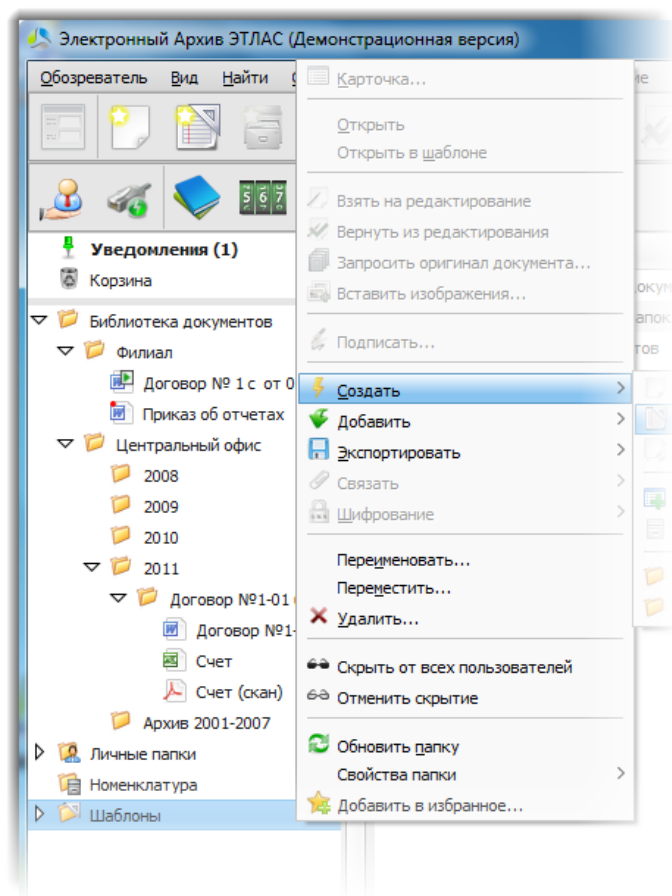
Электронный Архив ЭТЛАС (Демонстрационная версия)

Обозреватель Вид Найти

Уведомления (1)
Корзина
Библиотека документов
Филиал
Договор № 1 с от 0
Приказ об отчетах
Центральный офис
2008
2009
2010
2011
Договор №1-01
Договор №1-
Счет
Счет (скан)
Архив 2001-2007
Личные папки
Номенклатура
Шаблоны

Карточка...
Открыть
Открыть в шаблоне
Взять на редактирование
Вернуть из редактирования
Запросить оригинал документа...
Вставить изображения...
Подписать...
Создать
Добавить
Экспортировать
Связать
Шифрование
Переименовать...
Переместить...
Удалить...
Скрыть от всех пользователей
Отменить скрытие
Обновить папку
Свойства папки
Добавить в избранное...